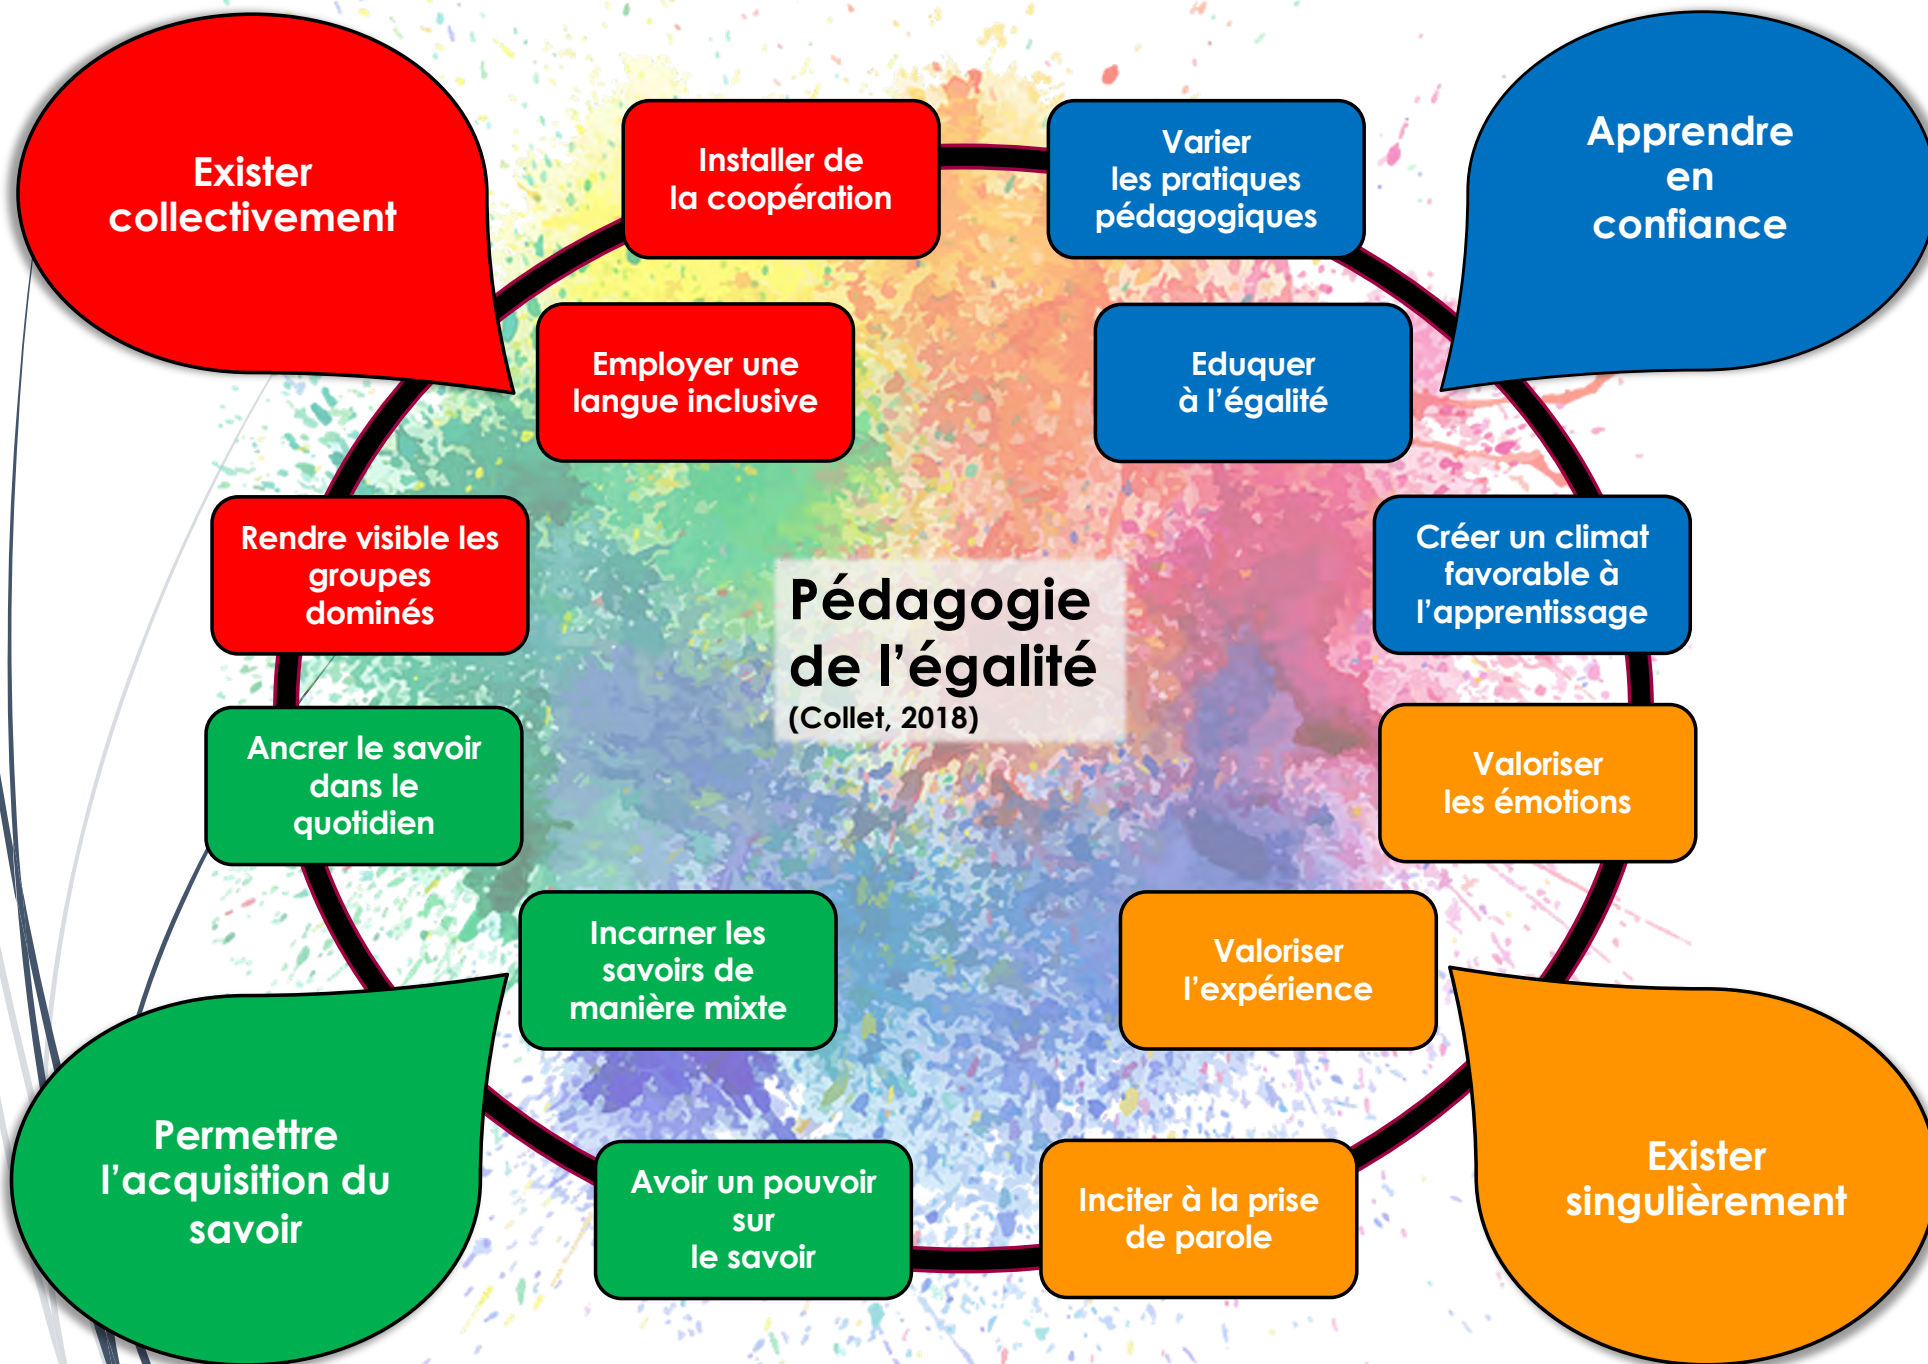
Exister collectivement

Installer de la coopération

Varier les pratiques pédagogiques

Apprendre en confiance

Employer une langue inclusive

Eduquer à l'égalité

Rendre visible les groupes dominés

Pédagogie de l'égalité
(Collet, 2018)

Créer un climat favorable à l'apprentissage

Ancrer le savoir dans le quotidien

Valoriser les émotions

Incarner les savoirs de manière mixte

Valoriser l'expérience

Permettre l'acquisition du savoir

Avoir un pouvoir sur le savoir

Inciter à la prise de parole

Exister singulièrement